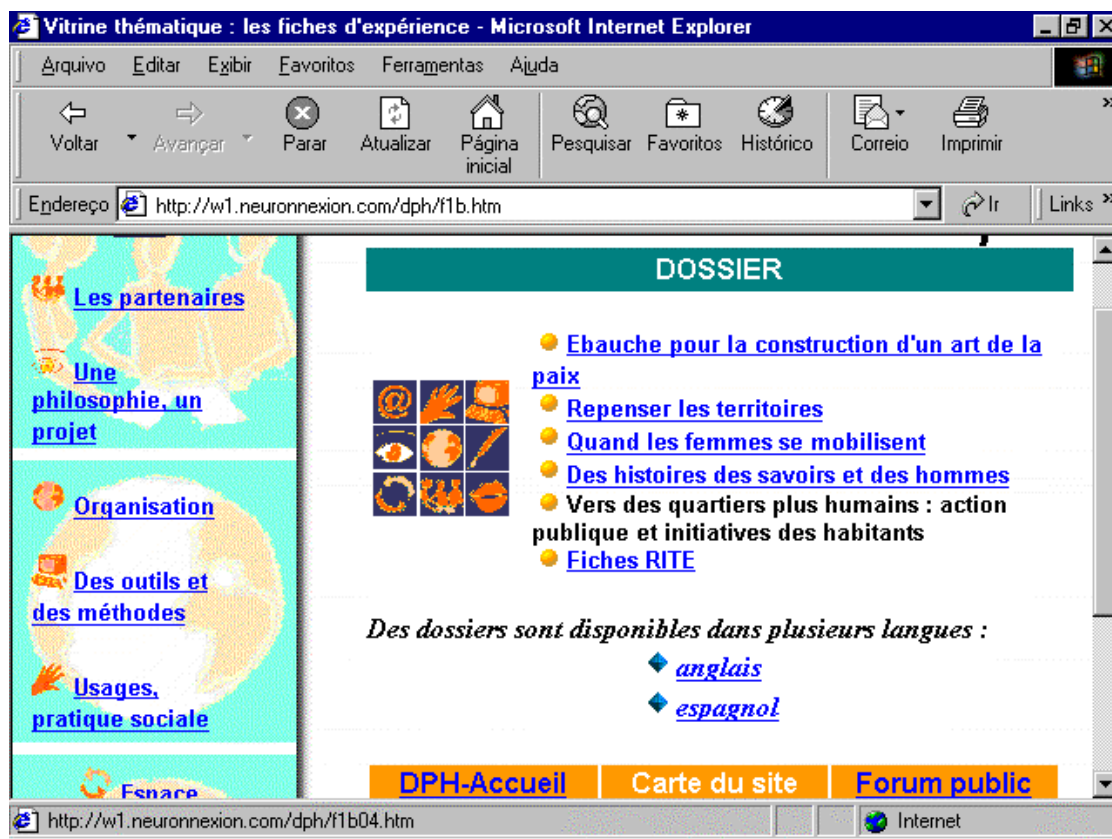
Vitrine thématique : les fiches d'expérience - Microsoft Internet Explorer

Arquivo Editar Exibir Favoritos Ferramentas Ajuda

Voltar Avançar Parar Atualizar Página inicial Pesquisar Favoritos Histórico Correio Imprimir

Endereço http://w1.neuronnexion.com/dph/f1b.htm Ir Links

Les partenaires

Une philosophie, un projet

Organisation

Des outils et des méthodes

Usages, pratique sociale

Espace

DOSSIER

Ebauche pour la construction d'un art de la paix

Repenser les territoires

Quand les femmes se mobilisent

Des histoires des savoirs et des hommes

Vers des quartiers plus humains : action publique et initiatives des habitants

Fiches RITE

*Des dossiers sont disponibles dans plusieurs langues :*

*anglais*

*espagnol*

DPH-Accueil | Carte du site | Forum public

http://w1.neuronnexion.com/dph/f1b04.htm Internet